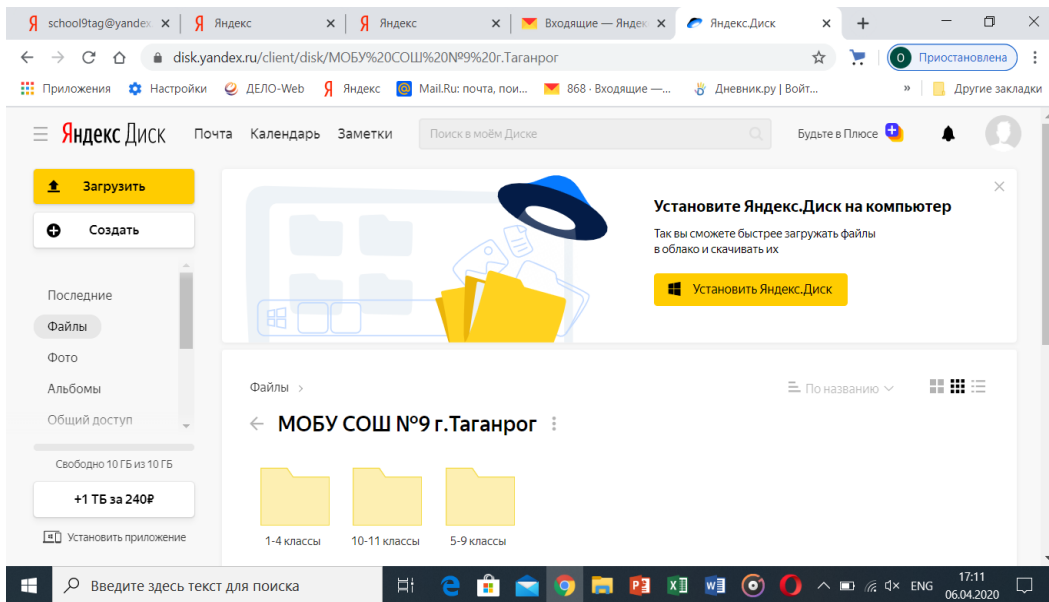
school9tag@yandex | Яндекс | Яндекс | Входящие — Яндек | Яндекс.Диск

disk.yandex.ru/client/disk/МОБУ%20СОШ%20№9%20г.Таганрог

Приостановлена

Приложения Настройки ДЕЛО-Web Яндекс Mail.Ru: почта, пои... 868 · Входящие —... Дневник.ру | Войт... » Другие закладки

Яндекс Диск Почта Календарь Заметки Поиск в моём Диске Будьте в Плюсе

Загрузить

Создать

Последние

Файлы

Фото

Альбомы

Общий доступ

Свободно 10 ГБ из 10 ГБ

+1 ТБ за 240₽

Установить приложение

Установите Яндекс.Диск на компьютер

Так вы сможете быстрее загружать файлы в облако и скачивать их

Установить Яндекс.Диск

Файлы >

По названию

МОБУ СОШ №9 г.Таганрог

1-4 классы

10-11 классы

5-9 классы

Введите здесь текст для поиска

ENG 17:11 06.04.2020